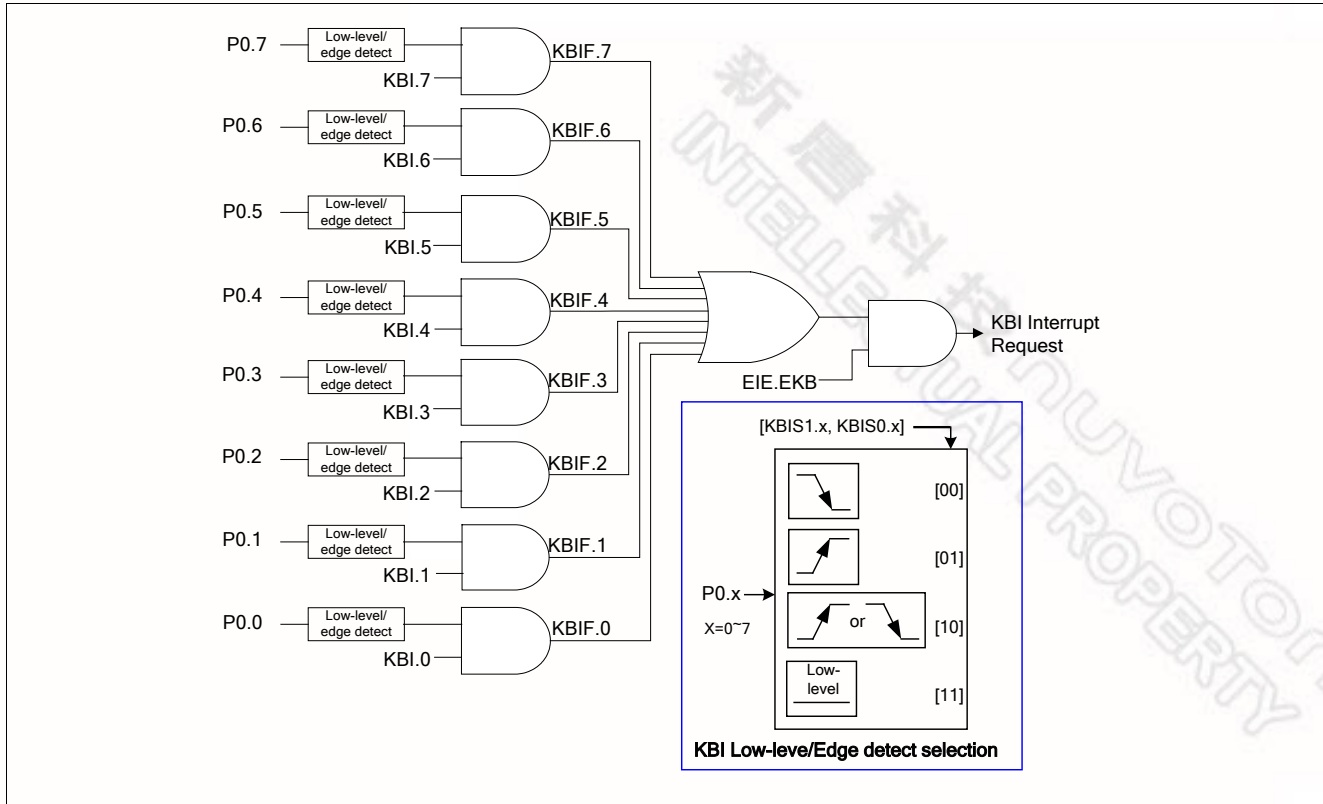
P0.7
Low-level/ edge detect
KBI.7
KBIF.7

P0.6
Low-level/ edge detect
KBI.6
KBIF.6

P0.5
Low-level/ edge detect
KBI.5
KBIF.5

P0.4
Low-level/ edge detect
KBI.4
KBIF.4

P0.3
Low-level/ edge detect
KBI.3
KBIF.3

P0.2
Low-level/ edge detect
KBI.2
KBIF.2

P0.1
Low-level/ edge detect
KBI.1
KBIF.1

P0.0
Low-level/ edge detect
KBI.0
KBIF.0

EIE.EKB
KBI Interrupt Request

[KBIS1.x, KBIS0.x]
[00]
[01]
or
[10]
Low-level
[11]
P0.x
X=0~7
KBI Low-leve/Edge detect selection

新唐科技
NUVOTON INTELLECTUAL PROPERTY